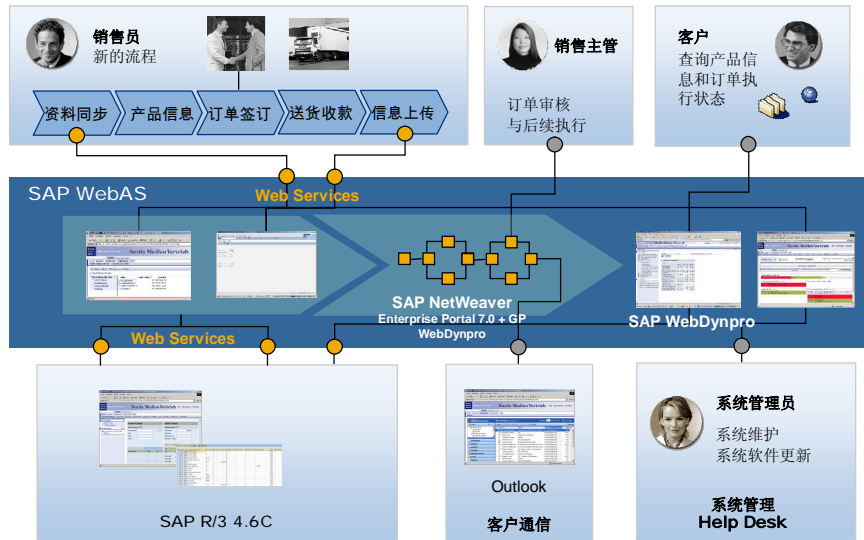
销售员
新的流程

资料同步
产品信息
订单签订
送货收款
信息上传

销售主管
订单审核
与后续执行

客户
查询产品信息和订单执行状态

SAP WebAS

Web Services

SAP NetWeaver
Enterprise Portal 7.0 + GP
WebDynpro

SAP WebDynpro

Web Services

SAP R/3 4.6C

Outlook
客户通信

系统管理员
系统维护
系统软件更新

系统管理
Help Desk